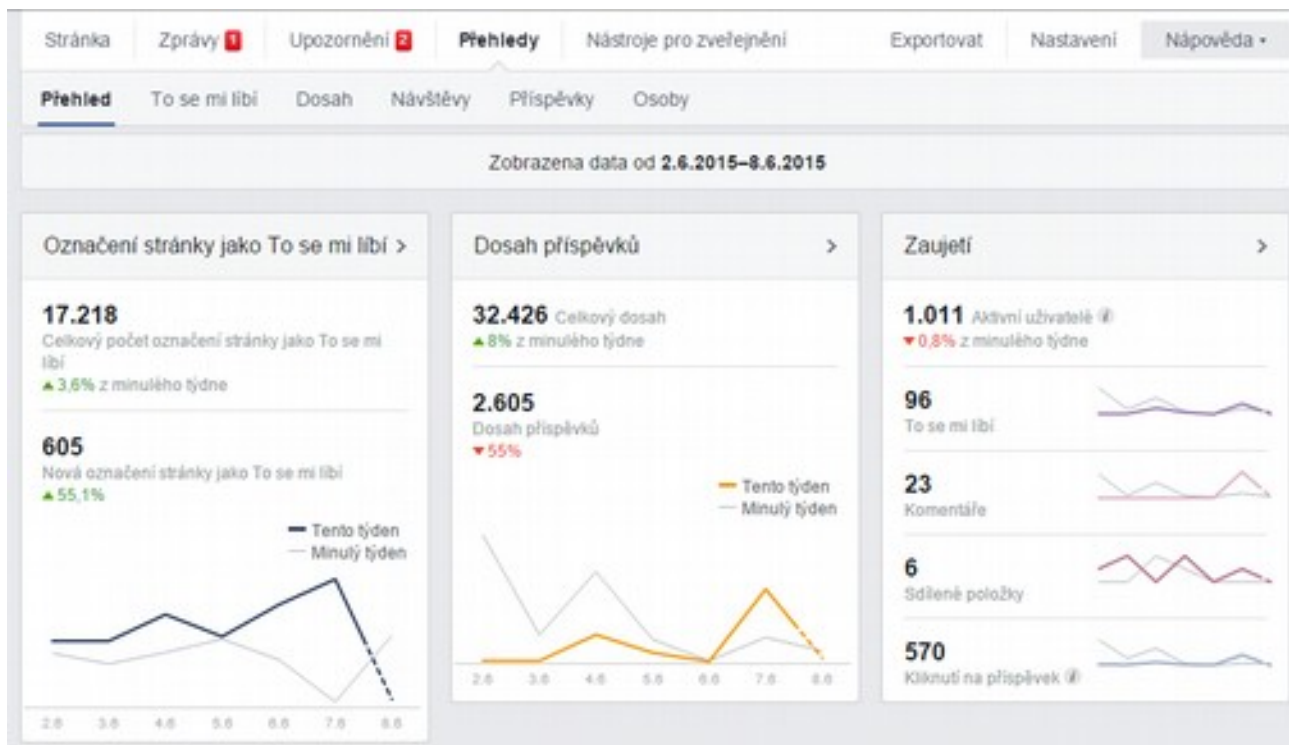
Stránka Zprávy 1 Upozornění 2 Přehledy Nástroje pro zveřejnění Exportovat Nastavení Nápověda ▾

Přehled To se mi líbí Dosah Návštěvy Příspěvky Osoby

Zobrazena data od 2.6.2015–8.6.2015

Označení stránky jako To se mi líbí >

17.218
Celkový počet označení stránky jako To se mi líbí
▲3,6% z minulého týdne

605
Nová označení stránky jako To se mi líbí
▲55,1%

Tento týden
Minulý týden

2.6 3.6 4.6 5.6 6.6 7.6 8.6

Dosah příspěvků >

32.426 Celkový dosah
▲8% z minulého týdne

2.605
Dosah příspěvků
▼55%

Tento týden
Minulý týden

2.6 3.6 4.6 5.6 6.6 7.6 8.6

Zaujetí >

1.011 Aktivní uživatelé
▼0,8% z minulého týdne

96
To se mi líbí

23
Komentáře

6
Sdílené položky

570
Kliknutí na příspěvek